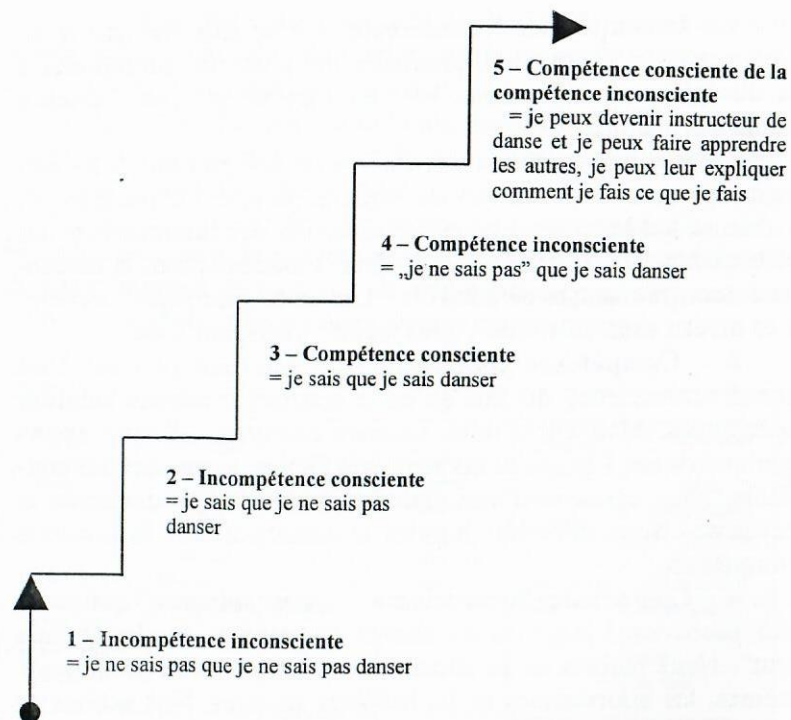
5 – Compétence consciente de la compétence inconsciente
= je peux devenir instructeur de danse et je peux faire apprendre les autres, je peux leur expliquer comment je fais ce que je fais

4 – Compétence inconsciente
= „je ne sais pas" que je sais danser

3 – Compétence consciente
= je sais que je sais danser

2 – Incompétence consciente
= je sais que je ne sais pas danser

1 – Incompétence inconsciente
= je ne sais pas que je ne sais pas danser